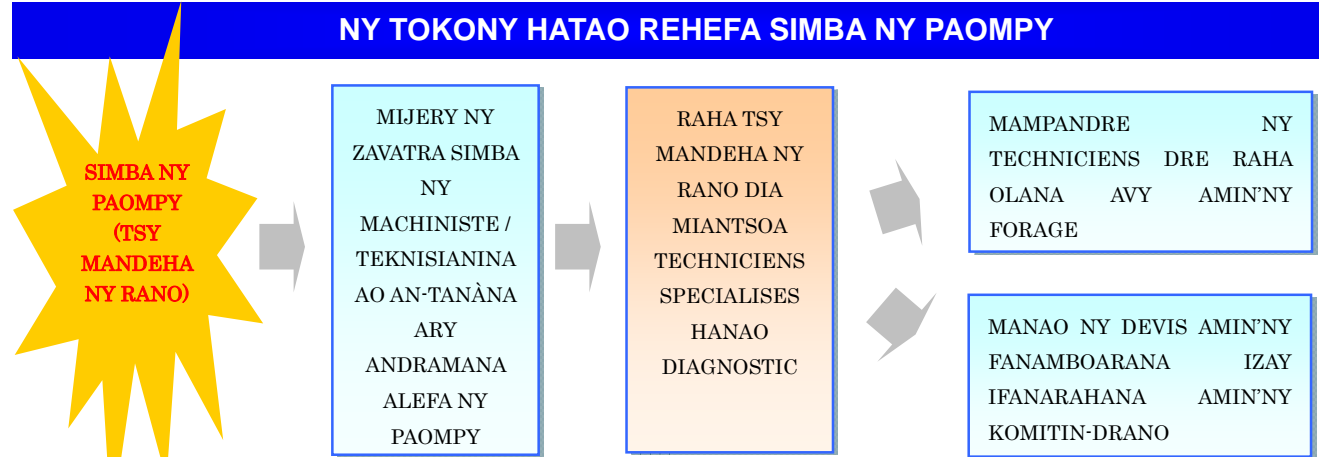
NY TOKONY HATAO REHEFA SIMBA NY PAOMPY

SIMBA NY PAOMPY (TSY MANDEHA NY RANO)

MIJERY NY ZAVATRA SIMBA NY MACHINISTE / TEKNISIANINA AO AN-TANÀNA ARY ANDRAMANA ALEFA NY PAOMPY

RAHA TSY MANDEHA NY RANO DIA MIANTSOA TECHNICIENS SPECIALISES HANAO DIAGNOSTIC

MAMPANDRE NY TECHNICIENS DRE RAHA OLANA AVY AMIN'NY FORAGE

MANAO NY DEVIS AMIN'NY FANAMBOARANA IZAY IFANARAHANA AMIN'NY KOMITIN-DRANO